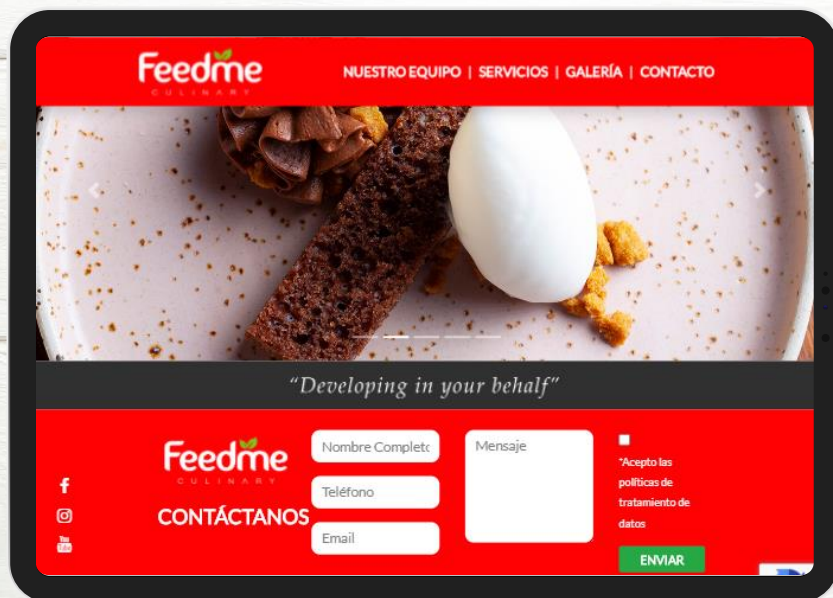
Feedme
CULINARY

NUESTRO EQUIPO | SERVICIOS | GALERÍA | CONTACTO

"Developing in your behalf"

Feedme
CULINARY

CONTÁCTANOS

Nombre Complet

Teléfono

Email

Mensaje

*Acepto las políticas de tratamiento de datos

ENVIAR